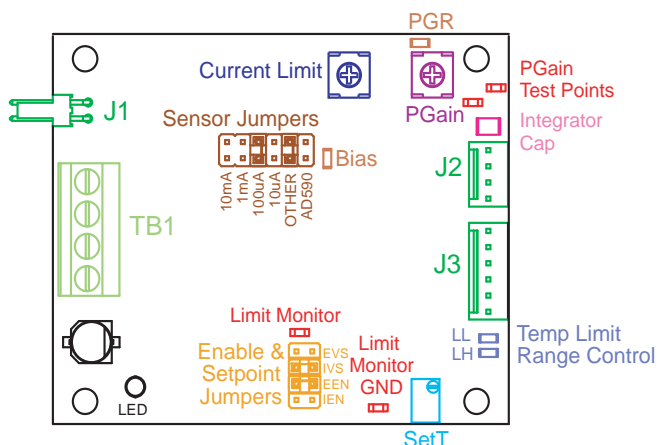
PGR

Current Limit

PGain Test Points

J1

PGain

Sensor Jumpers

Integrator Cap

Bias

J2

10mA
1mA
100uA
10uA
OTHER
AD590

TB1

J3

Limit Monitor

LL
LH

Temp Limit Range Control

Limit Monitor GND

Enable & Setpoint Jumpers

EVS
IVS
EEN
IEN

LED

SetT